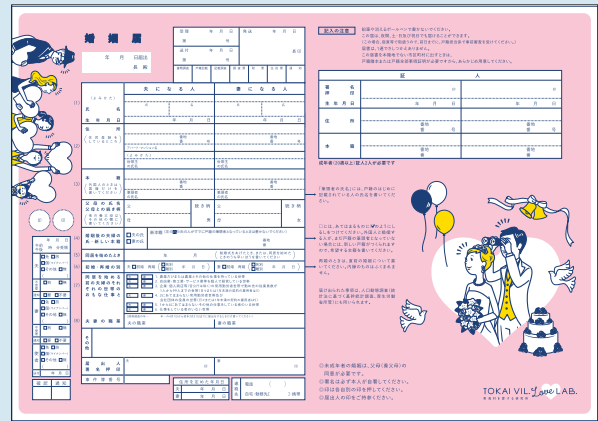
婚姻届

年 月 日届出

長 殿

受理 年 月 日
第 号
送付 年 月 日
第 号

書類調査 戸籍記載 記載調査 調査票 附票 住民票 通知

記入の注意

証 人

署名 押印
生年月日 年 月 日
住所
本籍

成年者（20歳以上）証人2人が必要です

夫になる人
妻になる人

氏名
生年月日
住所
本籍
父母の氏名 父母との続き柄
婚姻後の夫婦の氏・新しい本籍
同居を始めたとき
初婚・再婚の別
同居を始める前の夫婦のそれぞれの世帯のおもな仕事と
夫妻の職業
その他
届出人署名押印
事件簿番号

続き柄
長 男
長 女

年 月 日

TOKAI VIL. Love LAB.